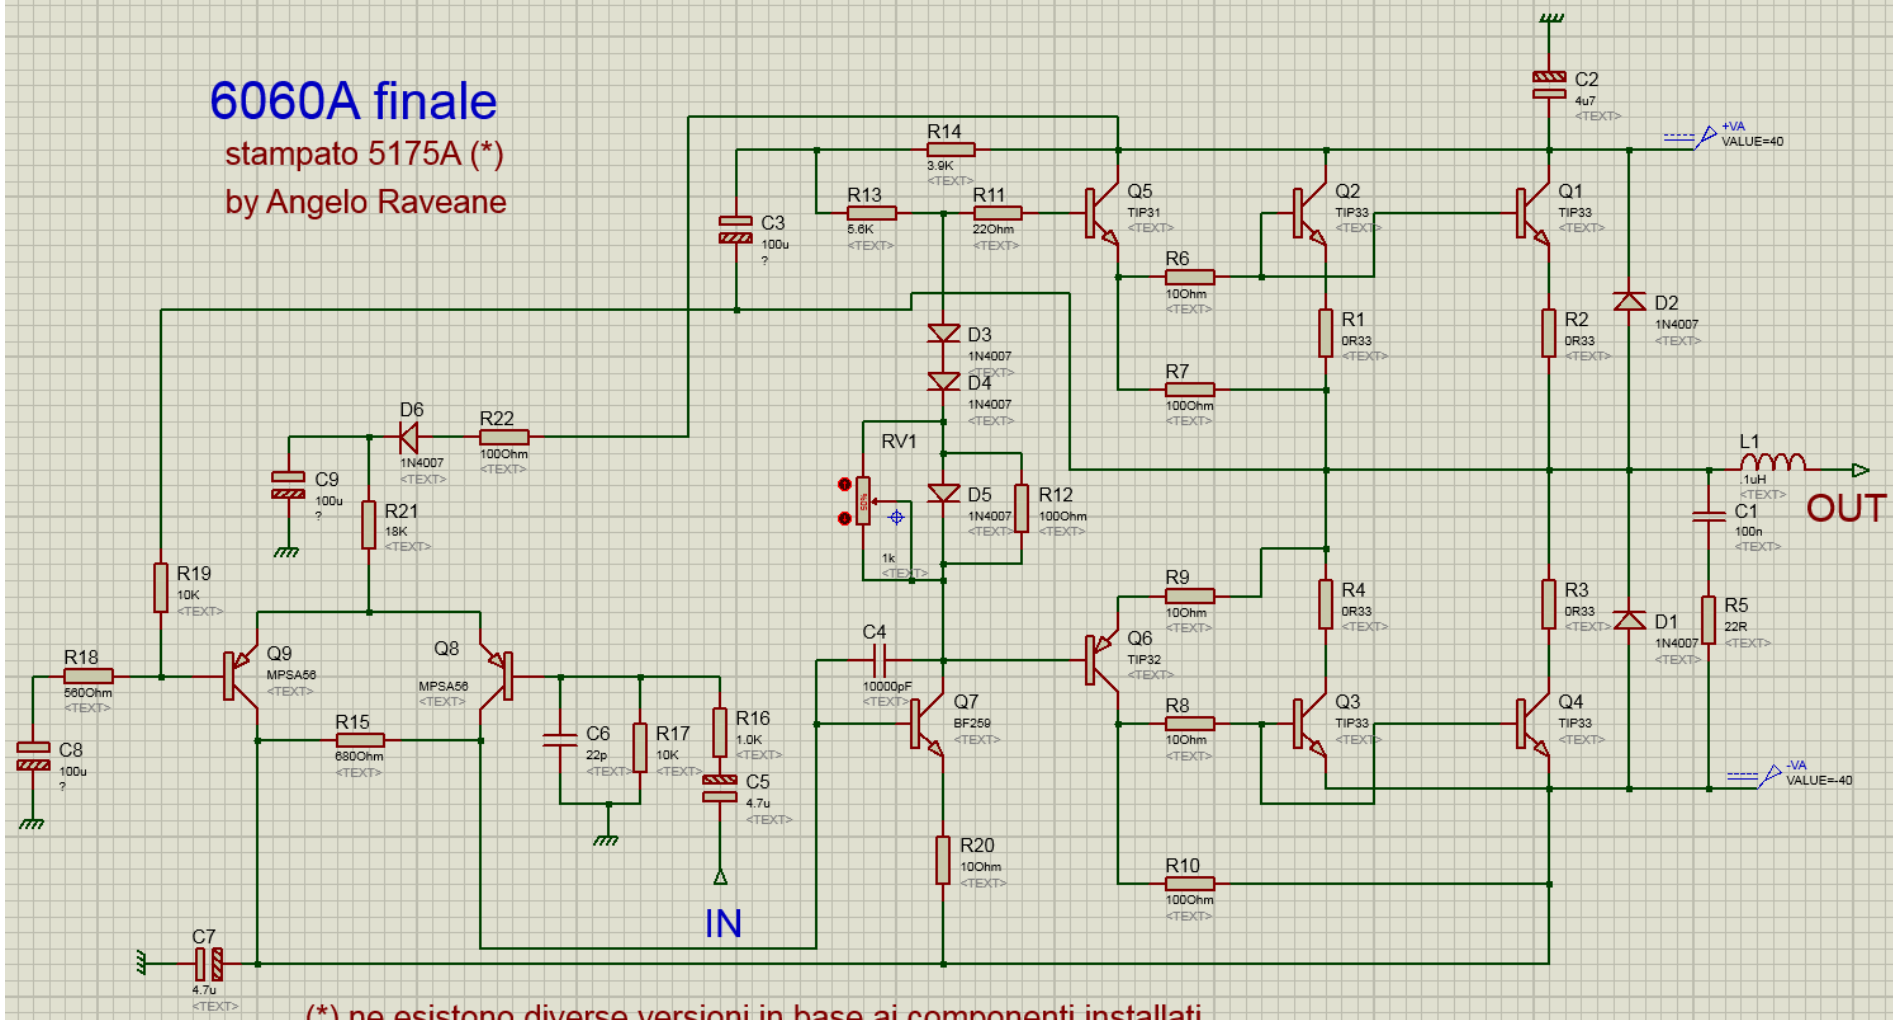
6060A finale
stampato 5175A (*)
by Angelo Raveane

R14 3.9K <TEXT>
C2 4u7 <TEXT>
+VA VALUE=40
C3 100u ?
R13 5.6K <TEXT>
R11 22Ohm <TEXT>
Q5 TIP31 <TEXT>
Q2 TIP33 <TEXT>
Q1 TIP33 <TEXT>
R6 10Ohm <TEXT>
D2 1N4007 <TEXT>
D3 1N4007 <TEXT>
R1 0R33 <TEXT>
R2 0R33 <TEXT>
D4 1N4007 <TEXT>
R7 100Ohm <TEXT>
D6 1N4007 <TEXT>
R22 100Ohm <TEXT>
RV1
L1 1uH <TEXT>
C9 100u ?
D5 1N4007 <TEXT>
R12 100Ohm <TEXT>
C1 100n <TEXT>
OUT
R21 18K <TEXT>
1k <TEXT>
R19 10K <TEXT>
R9 10Ohm <TEXT>
R4 0R33 <TEXT>
R3 0R33 <TEXT>
R5 22R <TEXT>
C4
Q6 TIP32 <TEXT>
D1 1N4007 <TEXT>
R18 560Ohm <TEXT>
Q9 MPSA56 <TEXT>
Q8 MPSA56 <TEXT>
10000pF <TEXT>
Q7 BF259 <TEXT>
R15 680Ohm <TEXT>
C6 22p <TEXT>
R17 10K <TEXT>
R16 1.0K <TEXT>
R8 10Ohm <TEXT>
Q3 TIP33 <TEXT>
Q4 TIP33 <TEXT>
-VA VALUE=-40
C8 100u ?
C5 4.7u <TEXT>
R20 10Ohm <TEXT>
R10 100Ohm <TEXT>
IN
C7 4.7u <TEXT>
(*) ne esistono diverse versioni in base ai componenti installati